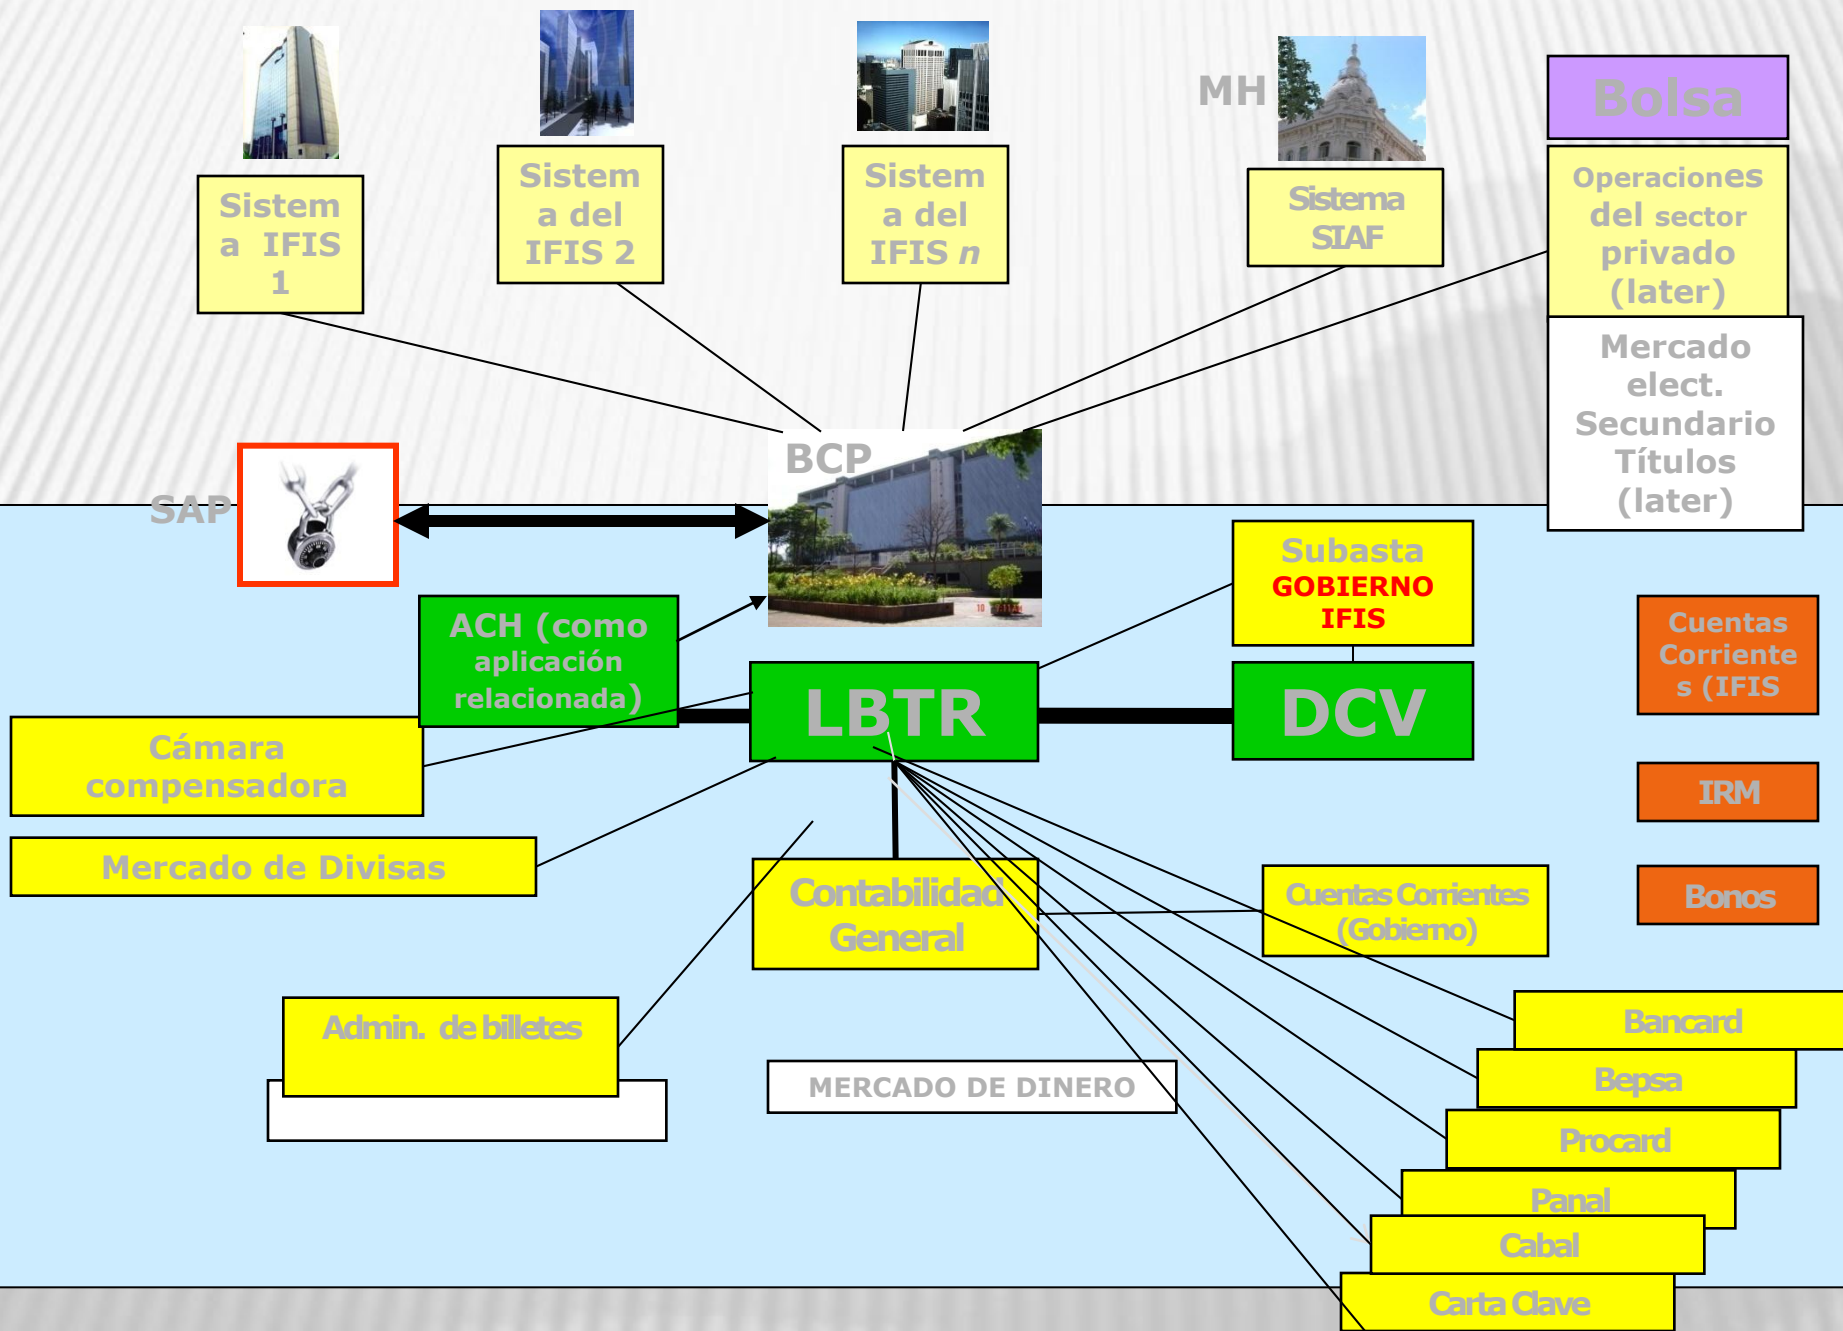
Sistema IFIS 1

Sistema del IFIS 2

Sistema del IFIS $n$

MH

Sistema SIAF

Bolsa

Operaciones del sector privado (later)

Mercado elect. Secundario Títulos (later)

SAP

BCP

Subasta GOBIERNO IFIS

ACH (como aplicación relacionada)

Cuentas Corrientes (IFIS

LBTR

DCV

Cámara compensadora

IRM

Mercado de Divisas

Contabilidad General

Cuentas Corrientes (Gobierno)

Bonos

Admin. de billetes

Bancard

MERCADO DE DINERO

Bepsa

Procard

Panal

Cabal

Carta Clave